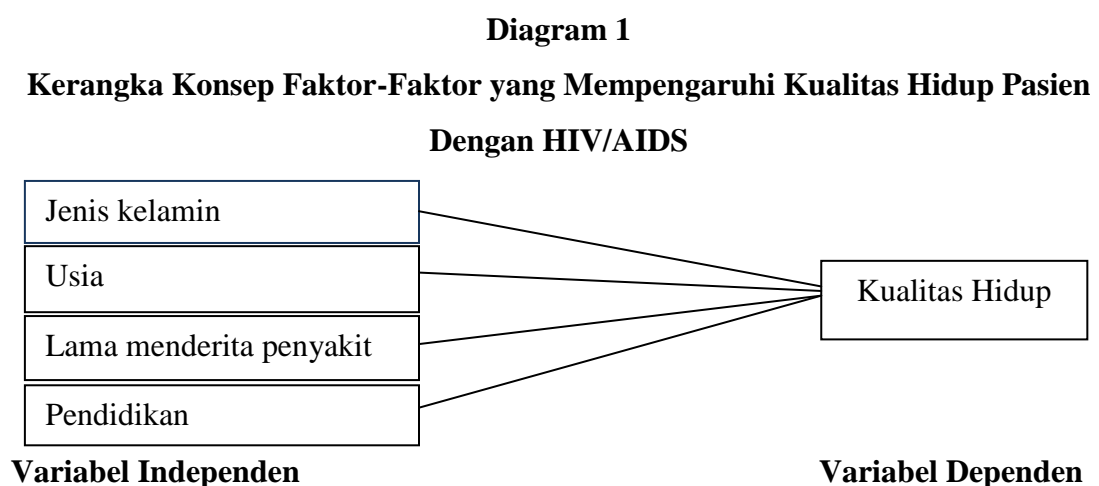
**Diagram 1**

**Kerangka Konsep Faktor-Faktor yang Mempengaruhi Kualitas Hidup Pasien Dengan HIV/AIDS**

Jenis kelamin

Usia

Lama menderita penyakit

Pendidikan

Kualitas Hidup

**Variabel Independen**

**Variabel Dependen**